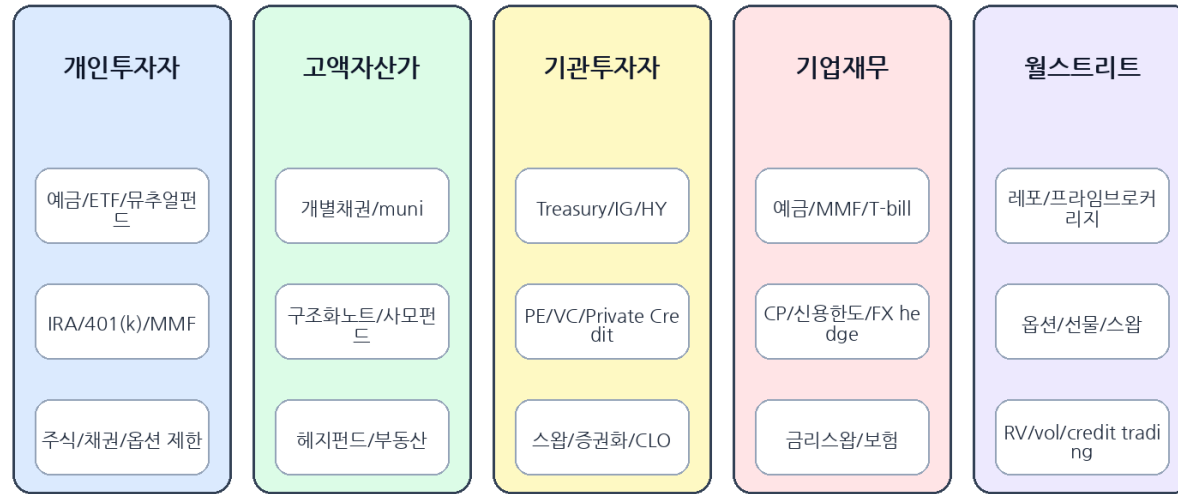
개인투자자

예금/ETF/뮤추얼펀드

IRA/401(k)/MMF

주식/채권/옵션 제한

고액자산가

개별채권/muni

구조화노트/사모펀드

헤지펀드/부동산

기관투자자

Treasury/IG/HY

PE/VC/Private Credit

스왑/증권화/CLO

기업재무

예금/MMF/T-bill

CP/신용한도/FX hedge

금리스왑/보험

월스트리트

레포/프라임브로커리지

옵션/선물/스왑

RV/vol/credit trading